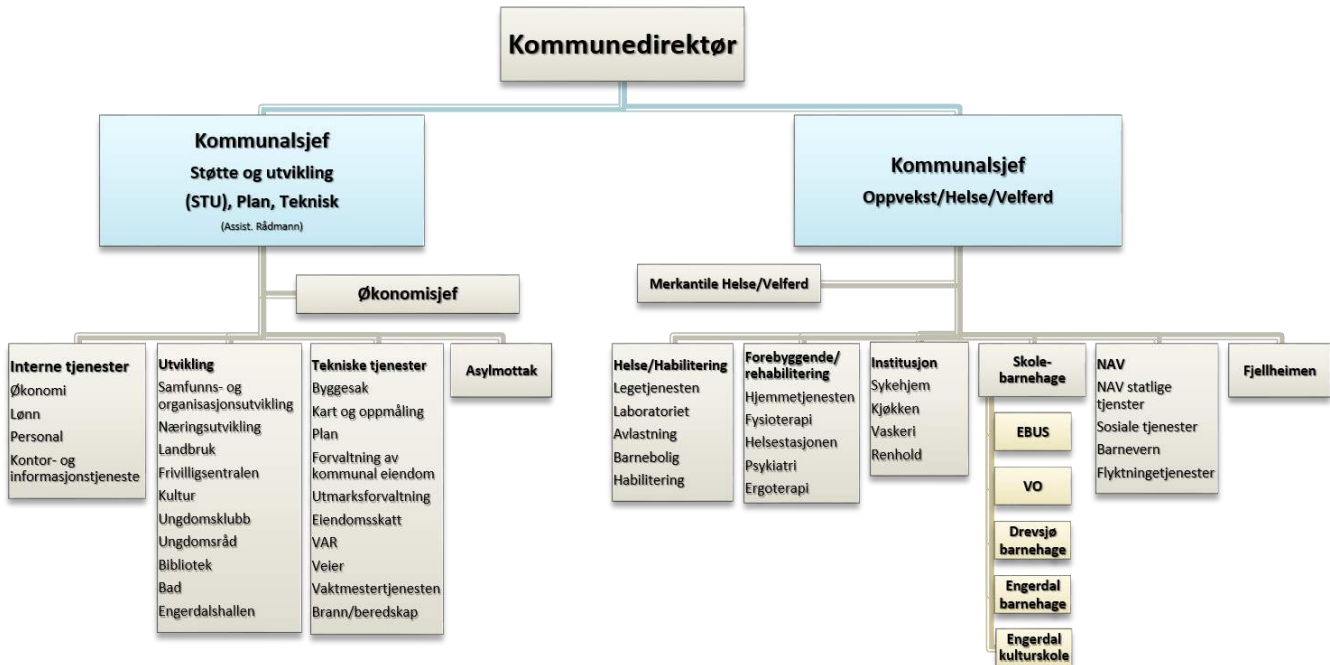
Kommunedirektør

Kommunalsjef
Støtte og utvikling
(STU), Plan, Teknisk
(Assist. Rådmann)

Kommunalsjef
Oppvekst/Helse/Velferd

Økonomisjef

Merkantile Helse/Velferd

Interne tjenester
Økonomi
Lønn
Personal
Kontor- og informasjonstjeneste

Utvikling
Samfunns- og organisasjonsutvikling
Næringsutvikling
Landbruk
Frivilligsentralen
Kultur
Ungdomsklubb
Ungdomsråd
Bibliotek
Bad
Engerdalshallen

Tekniske tjenester
Byggesak
Kart og oppmåling
Plan
Forvaltning av kommunal eiendom
Utmarksforvaltning
Eiendomsskatt
VAR
Veier
Vaktmestertjenesten
Brann/beredskap

Asylmottak

Helse/Habilitering
Legetjenesten
Laboratoriet
Avlastning
Barnebolig
Habilitering

Forebyggende/ rehabilitering
Hjemmetjenesten
Fysioterapi
Helsestasjonen
Psykiatri
Ergoterapi

Institusjon
Sykehjem
Kjøkken
Vaskeri
Renhold

Skole-barnehage

EBUS

VO

Drevsjø barnehage

Engerdal barnehage

Engerdal kulturskole

NAV
NAV statlige tjenster
Sosiale tjenester
Barnevern
Flyktningetjenester

Fjellheimen